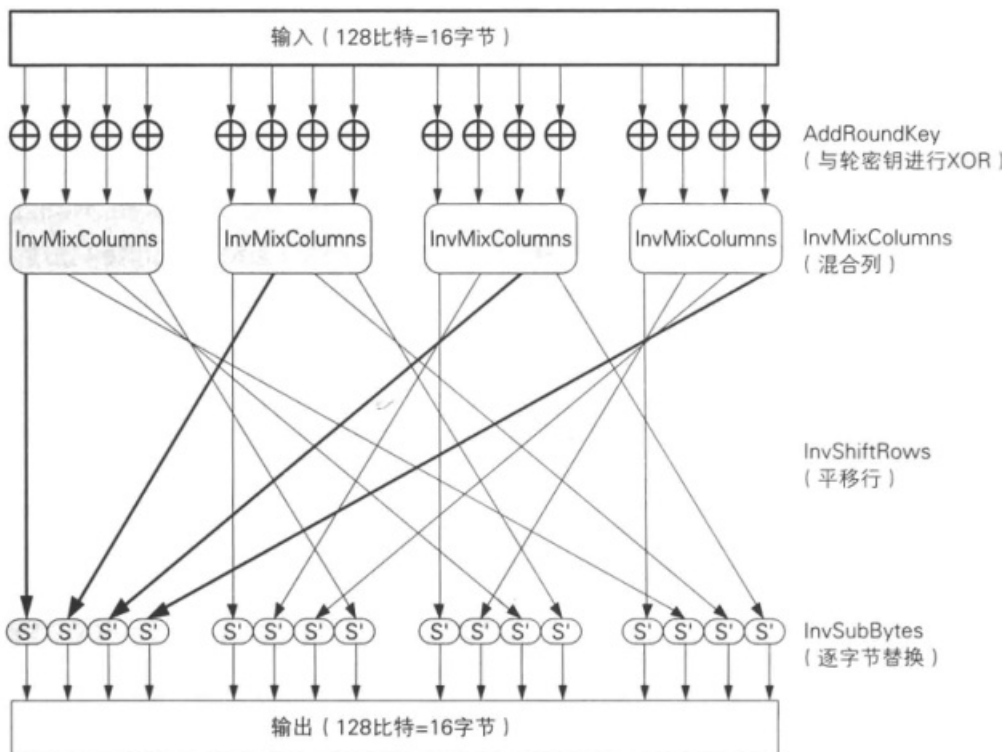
输入（128比特=16字节）

AddRoundKey
（与轮密钥进行XOR）

InvMixColumns InvMixColumns InvMixColumns InvMixColumns

InvMixColumns
（混合列）

InvShiftRows
（平移行）

S' S' S' S' S' S' S' S' S' S' S' S' S' S' S' S'

InvSubBytes
（逐字节替换）

输出（128比特=16字节）